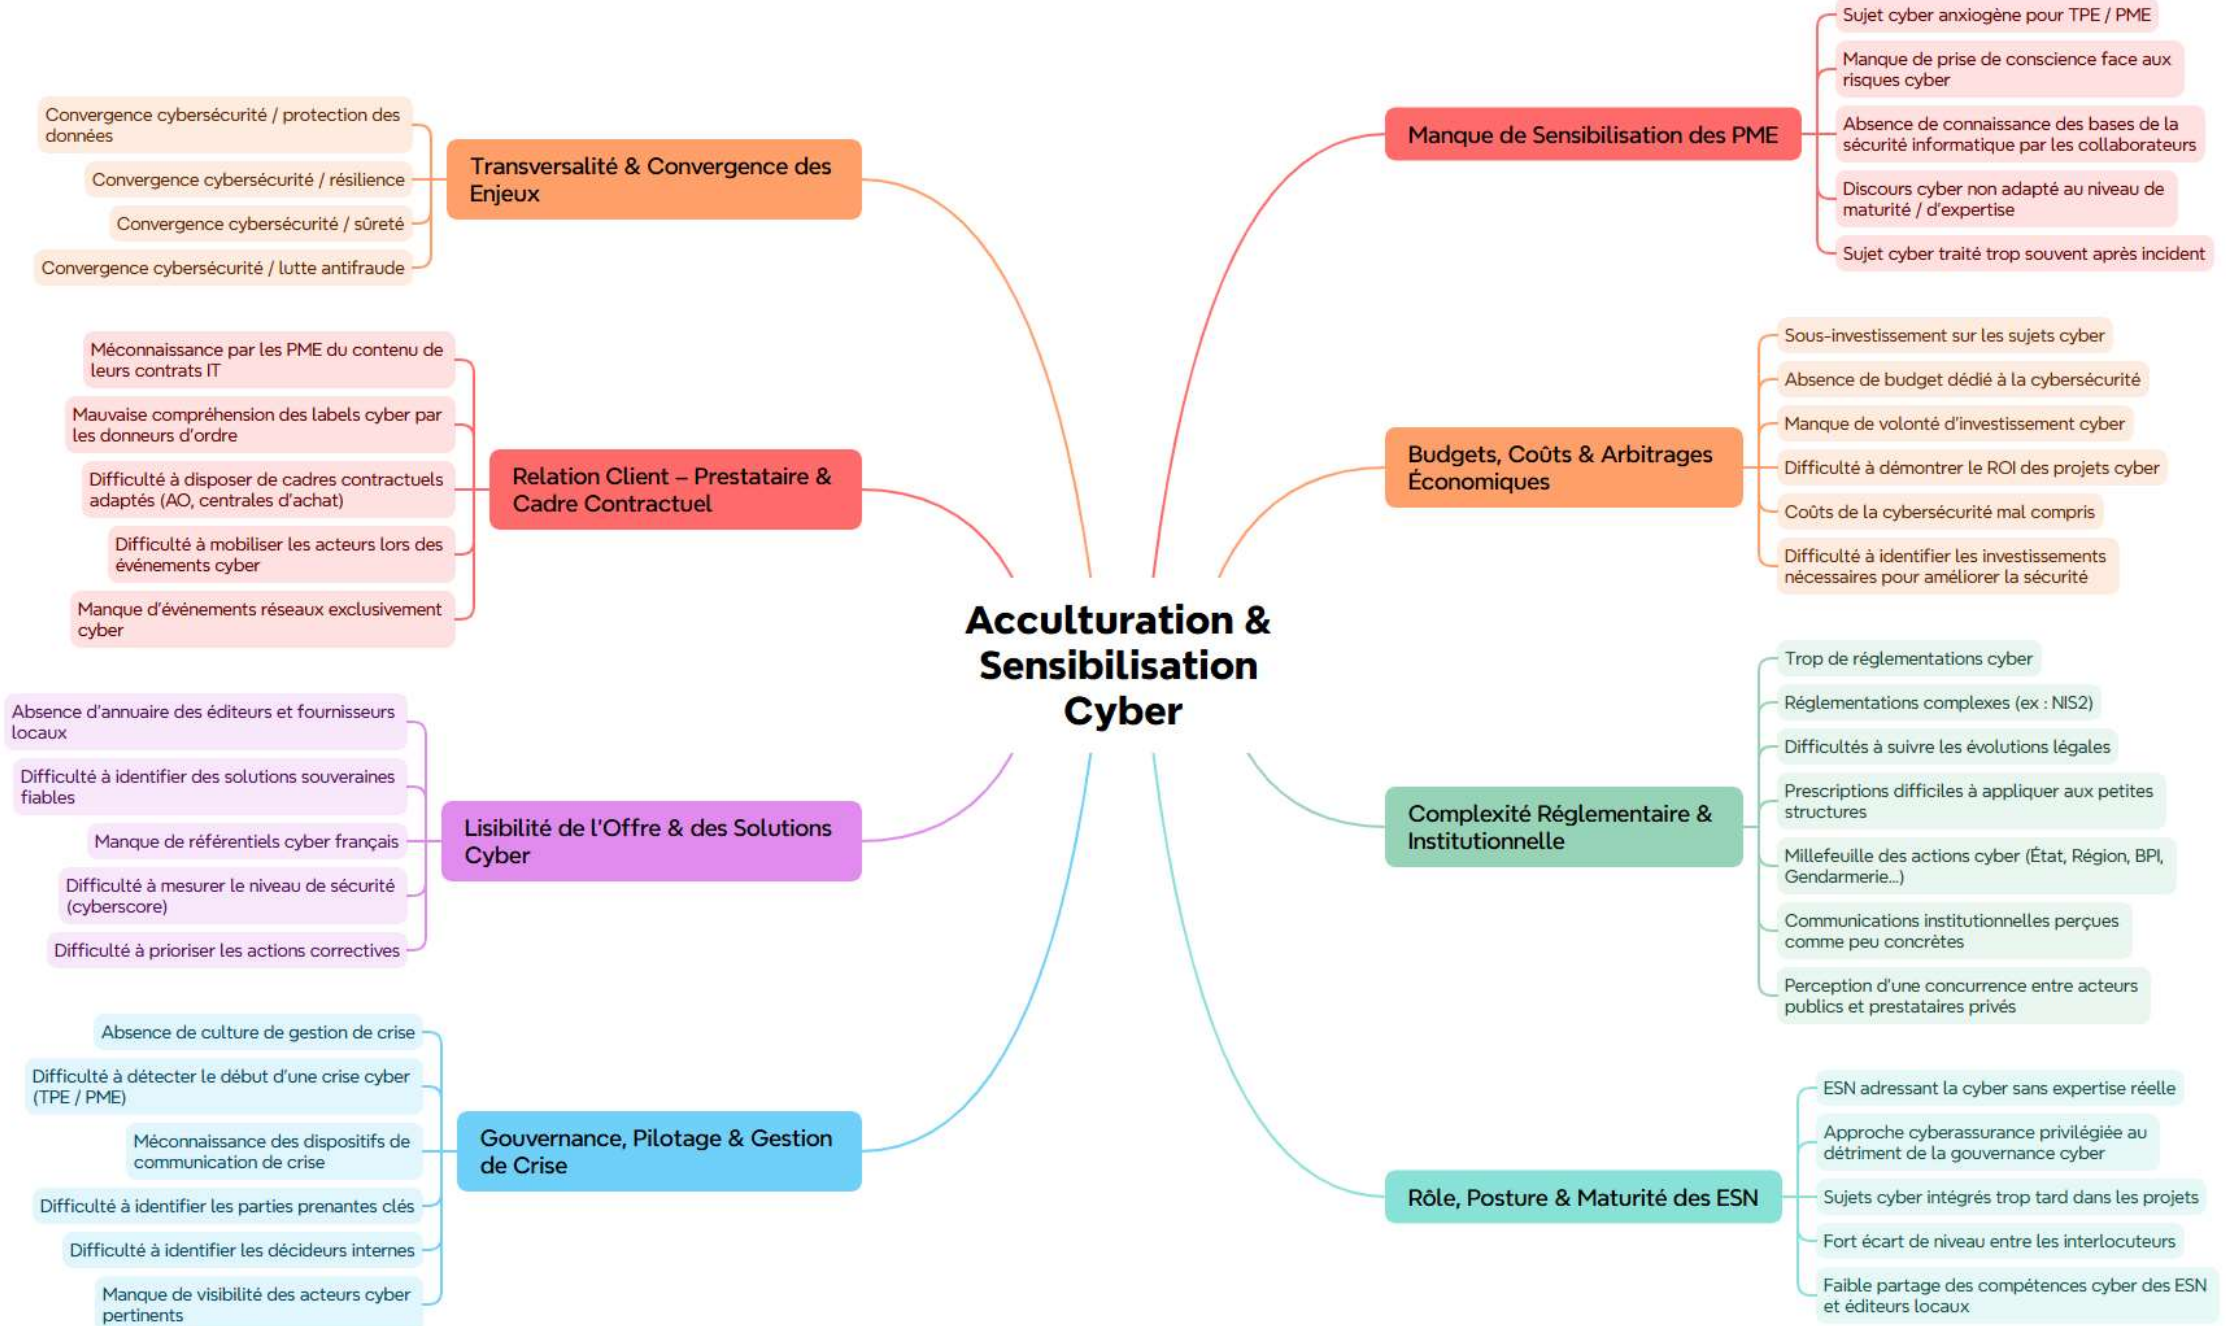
Acculturation & Sensibilisation Cyber

Transversalité & Convergence des Enjeux

Convergence cybersécurité / protection des données

Convergence cybersécurité / résilience

Convergence cybersécurité / sûreté

Convergence cybersécurité / lutte antifraude

Relation Client – Prestataire & Cadre Contractuel

Méconnaissance par les PME du contenu de leurs contrats IT

Mauvaise compréhension des labels cyber par les donneurs d'ordre

Difficulté à disposer de cadres contractuels adaptés (AO, centrales d'achat)

Difficulté à mobiliser les acteurs lors des événements cyber

Manque d'événements réseaux exclusivement cyber

Lisibilité de l'Offre & des Solutions Cyber

Absence d'annuaire des éditeurs et fournisseurs locaux

Difficulté à identifier des solutions souveraines fiables

Manque de référentiels cyber français

Difficulté à mesurer le niveau de sécurité (cyberscore)

Difficulté à prioriser les actions correctives

Gouvernance, Pilotage & Gestion de Crise

Absence de culture de gestion de crise

Difficulté à détecter le début d'une crise cyber (TPE / PME)

Méconnaissance des dispositifs de communication de crise

Difficulté à identifier les parties prenantes clés

Difficulté à identifier les décideurs internes

Manque de visibilité des acteurs cyber pertinents

Manque de Sensibilisation des PME

Sujet cyber anxiogène pour TPE / PME

Manque de prise de conscience face aux risques cyber

Absence de connaissance des bases de la sécurité informatique par les collaborateurs

Discours cyber non adapté au niveau de maturité / d'expertise

Sujet cyber traité trop souvent après incident

Budgets, Coûts & Arbitrages Économiques

Sous-investissement sur les sujets cyber

Absence de budget dédié à la cybersécurité

Manque de volonté d'investissement cyber

Difficulté à démontrer le ROI des projets cyber

Coûts de la cybersécurité mal compris

Difficulté à identifier les investissements nécessaires pour améliorer la sécurité

Complexité Réglementaire & Institutionnelle

Trop de réglementations cyber

Réglementations complexes (ex : NIS2)

Difficultés à suivre les évolutions légales

Prescriptions difficiles à appliquer aux petites structures

Millefeuille des actions cyber (État, Région, BPI, Gendarmerie…)

Communications institutionnelles perçues comme peu concrètes

Perception d'une concurrence entre acteurs publics et prestataires privés

Rôle, Posture & Maturité des ESN

ESN adressant la cyber sans expertise réelle

Approche cyberassurance privilégiée au détriment de la gouvernance cyber

Sujets cyber intégrés trop tard dans les projets

Fort écart de niveau entre les interlocuteurs

Faible partage des compétences cyber des ESN et éditeurs locaux